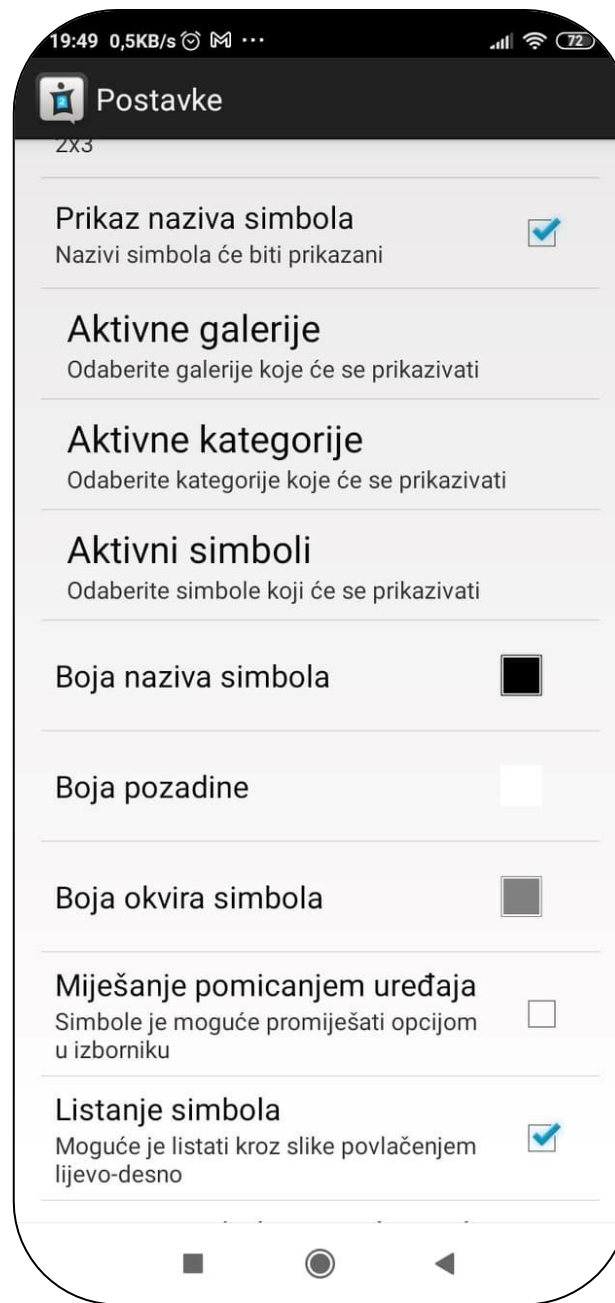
19:49 0,5KB/s ⏰ M ··· 72

Postavke

2x3

Prikaz naziva simbola
Nazivi simbola će biti prikazani

Aktivne galerije
Odaberite galerije koje će se prikazivati

Aktivne kategorije
Odaberite kategorije koje će se prikazivati

Aktivni simboli
Odaberite simbole koji će se prikazivati

Boja naziva simbola

Boja pozadine

Boja okvira simbola

Miješanje pomicanjem uređaja
Simbole je moguće promiješati opcijom u izborniku

Listanje simbola
Moguće je listati kroz slike povlačenjem lijevo-desno

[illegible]